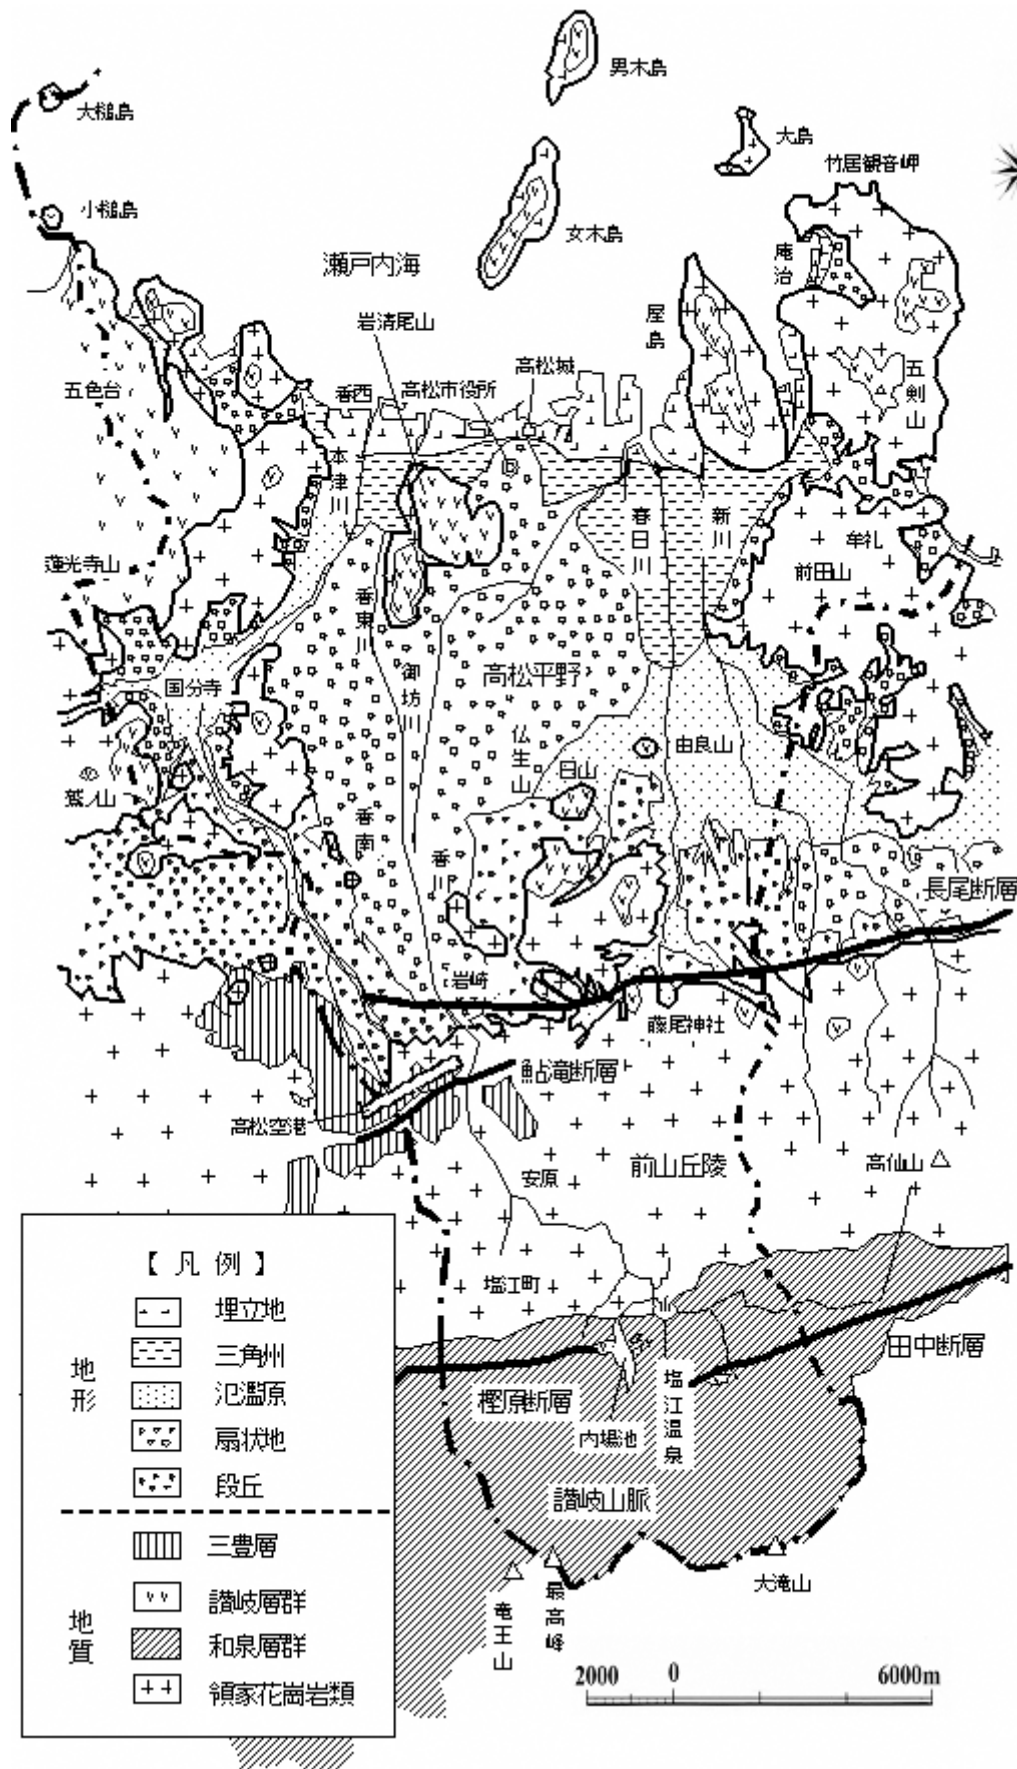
男木島
大槌島
大島
竹居観音岬
小槌島
女木島
瀬戸内海
庵治
岩清尾山
屋島
高松城
五色台
香西
高松市役所
五剣山
本津川
春日川
新川
牟礼
蓮光寺山
香東川
前田山
御坊川
高松平野
国分寺
仏生山
由良山
日山
鷲ノ山
香南
香川
長尾断層
岩崎
藤尾神社
鮎滝断層
高松空港
安原
前山丘陵
高仙山
【凡例】
埋立地
三角州
氾濫原
扇状地
段丘
地形
三豊層
讃岐層群
和泉層群
領家花崗岩類
地質
塩江町
田中断層
樫原断層
内場池
塩江温泉
讃岐山脈
竜王山
最高峰
大滝山
2000
0
6000m